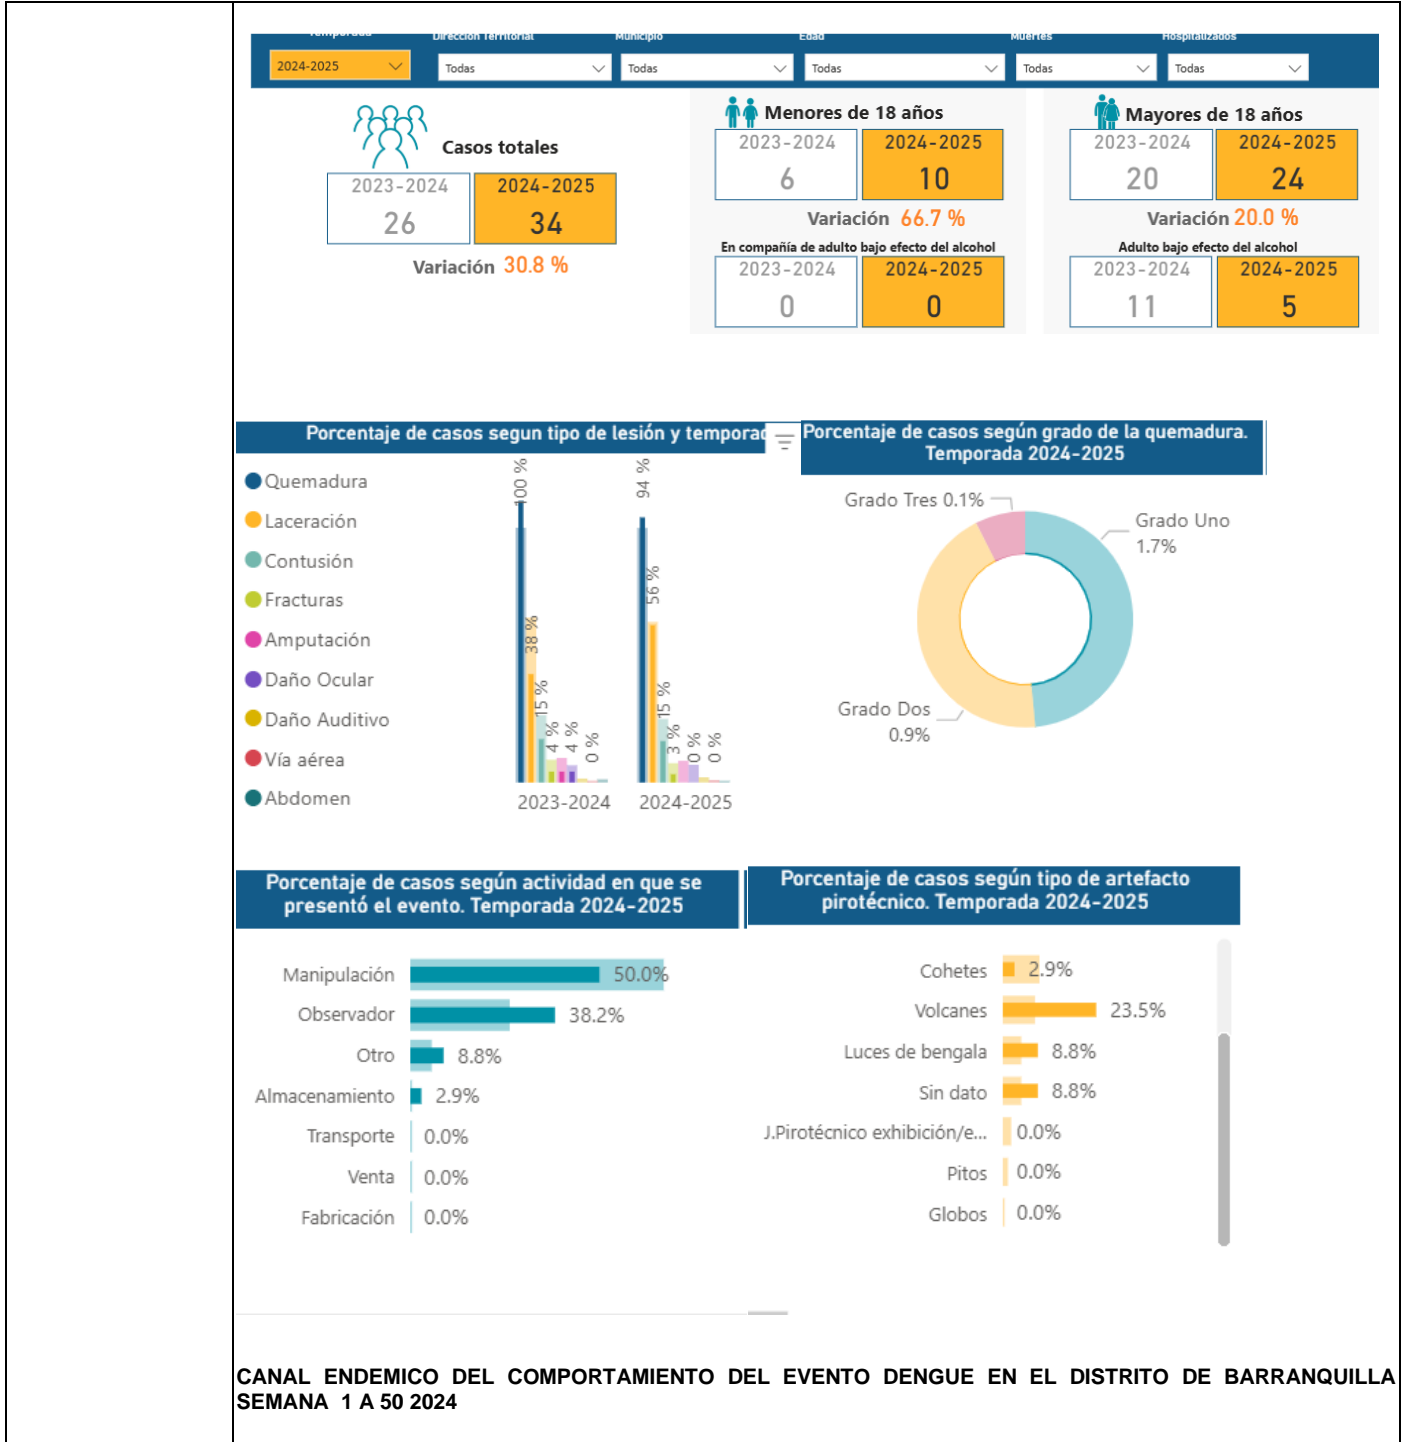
Temporada
2024-2025

Dirección Territorial
Todas

Municipio
Todas

Edad
Todas

Muertes
Todas

Hospitalizados
Todas

Casos totales

| 2023-2024 | 2024-2025 |
|---|---|
| 26 | 34 |

Variación 30.8 %

Menores de 18 años

| 2023-2024 | 2024-2025 |
|---|---|
| 6 | 10 |

Variación 66.7 %

En compañía de adulto bajo efecto del alcohol

| 2023-2024 | 2024-2025 |
|---|---|
| 0 | 0 |

Mayores de 18 años

| 2023-2024 | 2024-2025 |
|---|---|
| 20 | 24 |

Variación 20.0 %

Adulto bajo efecto del alcohol

| 2023-2024 | 2024-2025 |
|---|---|
| 11 | 5 |

Porcentaje de casos segun tipo de lesión y temporad

Quemadura
Laceración
Contusión
Fracturas
Amputación
Daño Ocular
Daño Auditivo
Vía aérea
Abdomen

100 %
38 %
15 %
4 %
4 %
0 %
94 %
56 %
15 %
3 %
0 %
0 %

2023-2024
2024-2025

Porcentaje de casos según grado de la quemadura. Temporada 2024-2025

Grado Tres 0.1%
Grado Uno 1.7%
Grado Dos 0.9%

Porcentaje de casos según actividad en que se presentó el evento. Temporada 2024-2025

Manipulación 50.0%
Observador 38.2%
Otro 8.8%
Almacenamiento 2.9%
Transporte 0.0%
Venta 0.0%
Fabricación 0.0%

Porcentaje de casos según tipo de artefacto pirotécnico. Temporada 2024-2025

Cohetes 2.9%
Volcanes 23.5%
Luces de bengala 8.8%
Sin dato 8.8%
J.Pirotécnico exhibición/e... 0.0%
Pitos 0.0%
Globos 0.0%

CANAL ENDEMICO DEL COMPORTAMIENTO DEL EVENTO DENGUE EN EL DISTRITO DE BARRANQUILLA SEMANA 1 A 50 2024